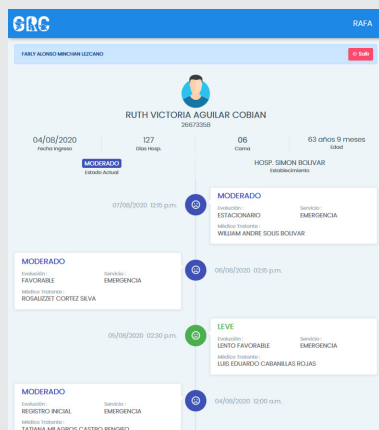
GRC

RAFA

FARLY ALONSO MINCHAN LEZCANO

Salir

RUTH VICTORIA AGUILAR COBIAN
26673358

04/08/2020
Fecha Ingreso

127
Días Hosp.

06
Cama

63 años 9 meses
Edad

MODERADO
Estado Actual

HOSP. SIMON BOLIVAR
Establecimiento

07/08/2020 12:15 p.m.

MODERADO
Evolución :
ESTACIONARIO
Servicio :
EMERGENCIA
Médico Tratante :
WILLIAM ANDRE SOLIS BOLIVAR

MODERADO
Evolución :
FAVORABLE
Servicio :
EMERGENCIA
Médico Tratante :
ROSALIZZET CORTEZ SILVA

06/08/2020 02:15 p.m.

05/08/2020 02:30 p.m.

LEVE
Evolución :
LENTO FAVORABLE
Servicio :
EMERGENCIA
Médico Tratante :
LUIS EDUARDO CABANILLAS ROJAS

MODERADO
Evolución :
REGISTRO INICIAL
Servicio :
EMERGENCIA
Médico Tratante :
TATIANA MILAGROS CASTRO PENGRO

04/08/2020 12:00 a.m.